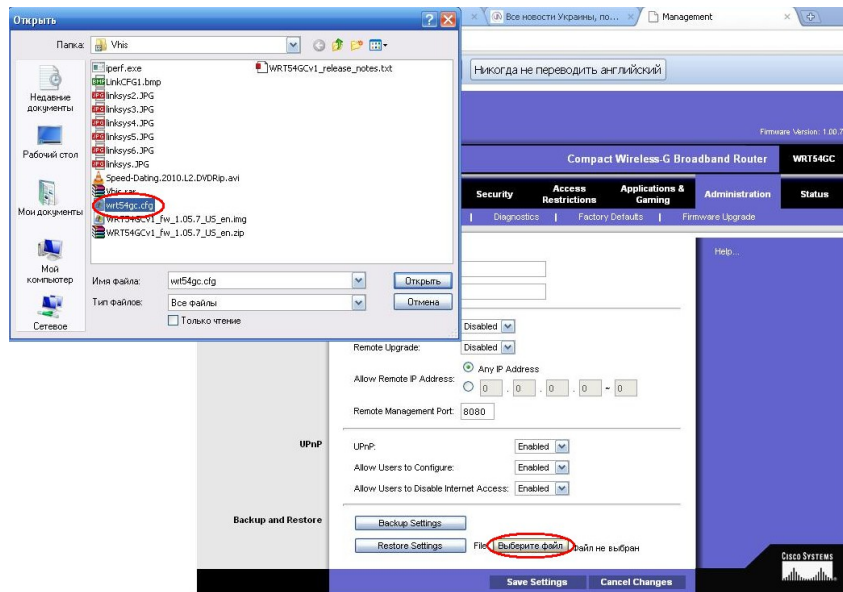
Открыть

Папка: Vhis

iperf.exe
LinkCFG1.bmp
linksys2.JPG
linksys3.JPG
linksys4.JPG
linksys5.JPG
linksys6.JPG
linksys.JPG
Speed-Dating.2010.L2.DVDRip.avi
Vhis.rar
wrt54gc.cfg
WRT54GCv1_fw_1.05.7_US_en.img
WRT54GCv1_fw_1.05.7_US_en.zip
WRT54GCv1_release_notes.txt

Недавние документы
Рабочий стол
Мои документы
Мой компьютер
Сетевое

Имя файла: wrt54gc.cfg
Тип файлов: Все файлы
Только чтение
Открыть
Отмена

Все новости Украины, по...
Management

Никогда не переводить английский

Firmware Version: 1.00.7

Compact Wireless-G Broadband Router
WRT54GC

Security
Access Restrictions
Applications & Gaming
Administration
Status

Diagnostics | Factory Defaults | Firmware Upgrade

Help...

Disabled
Remote Upgrade: Disabled
Allow Remote IP Address: Any IP Address
0 . 0 . 0 . 0 ~ 0
Remote Management Port: 8080

UPnP
UPnP: Enabled
Allow Users to Configure: Enabled
Allow Users to Disable Internet Access: Enabled

Backup and Restore
Backup Settings
Restore Settings
File Выберите файл Файл не выбран

Save Settings
Cancel Changes

Cisco Systems